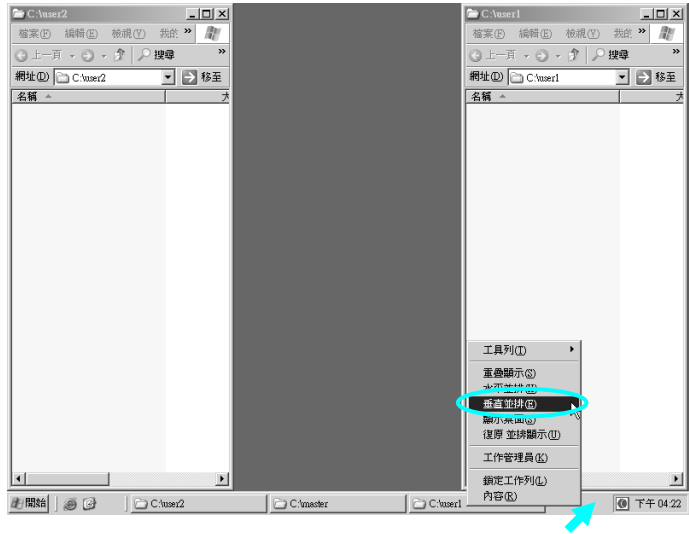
C:\user2
檔案(F) 編輯(E) 檢視(V) 我的 »
上一頁 搜尋 »
網址(D) C:\user2 移至
名稱 大

C:\user1
檔案(F) 編輯(E) 檢視(V) 我的 »
上一頁 搜尋 »
網址(D) C:\user1 移至
名稱 大

工具列(T)
重疊顯示(S)
水平並排(H)
垂直並排(E)
顯示桌面(S)
復原 並排顯示(U)
工作管理員(K)
鎖定工作列(L)
內容(R)

開始 C:\user2 C:\master C:\user1 下午 04:22